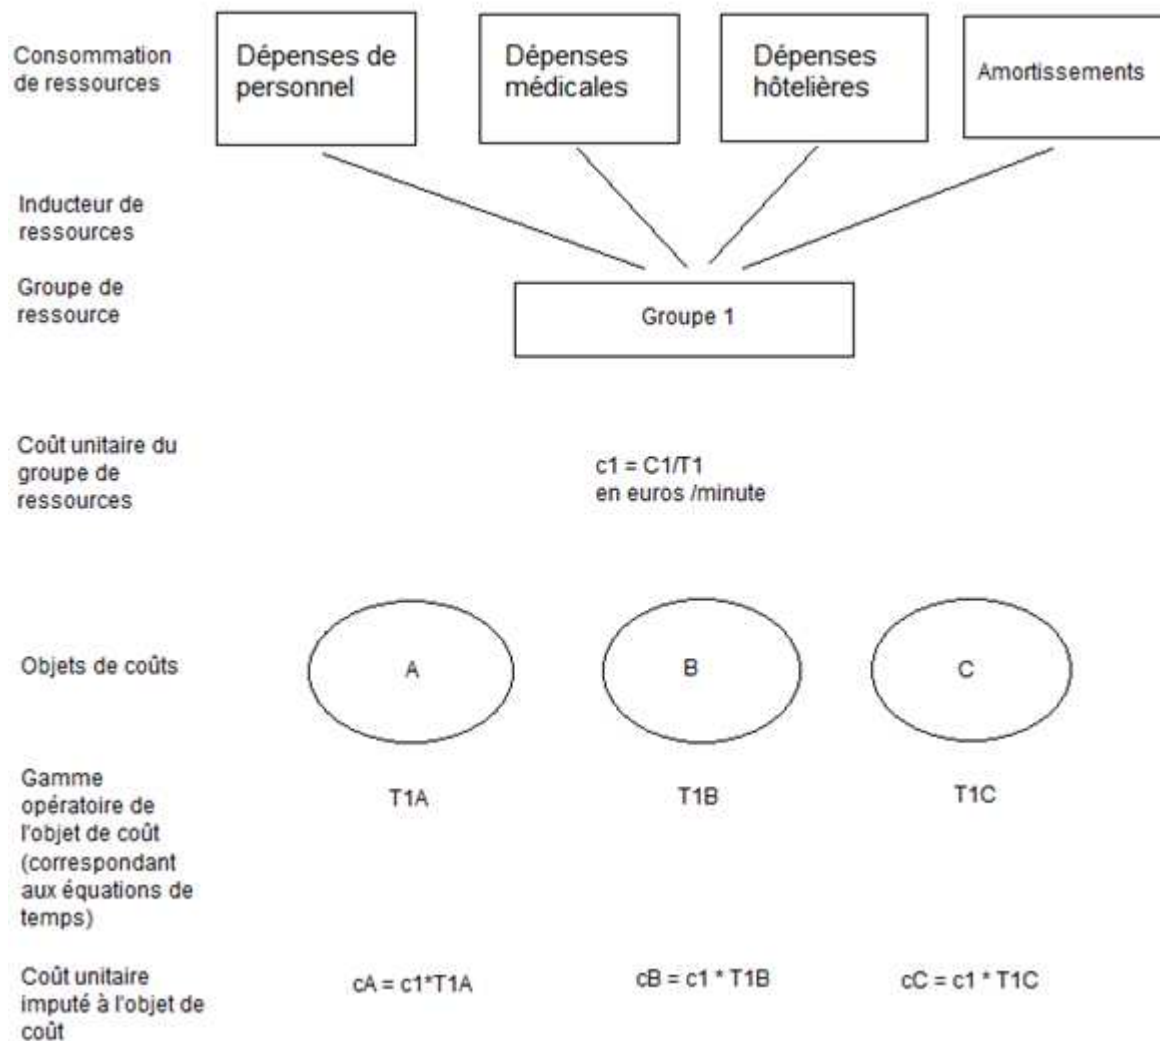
Consommation de ressources

Dépenses de personnel

Dépenses médicales

Dépenses hôtelières

Amortissements

Inducteur de ressources

Groupe de ressource

Groupe 1

Coût unitaire du groupe de ressources

c1 = C1/T1
en euros /minute

Objets de coûts

A

B

C

Gamme opératoire de l'objet de coût (correspondant aux équations de temps)

T1A

T1B

T1C

Coût unitaire imputé à l'objet de coût

cA = c1*T1A

cB = c1 * T1B

cC = c1 * T1C